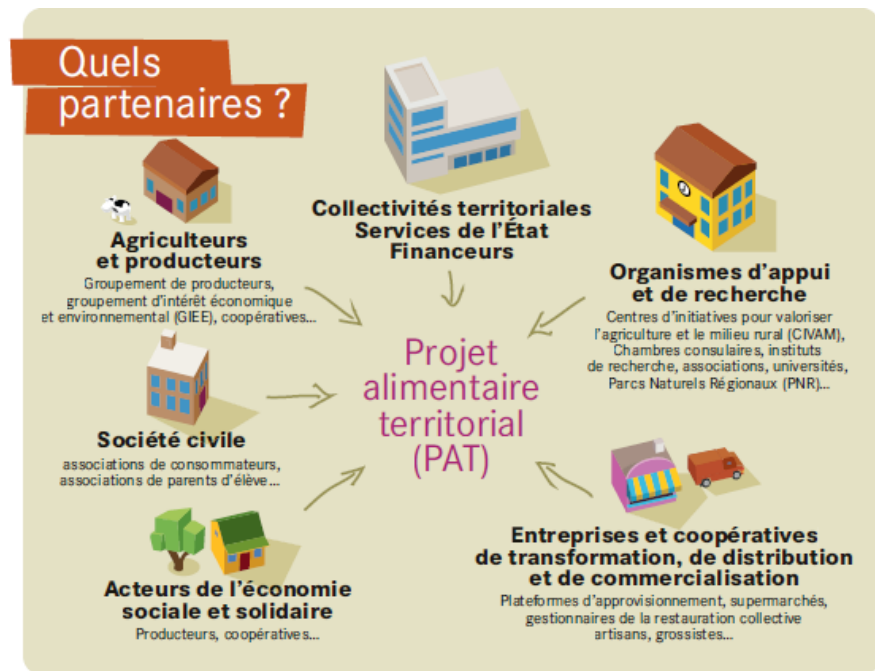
Quels partenaires ?

Collectivités territoriales
Services de l'État
Financeurs

Agriculteurs et producteurs
Groupement de producteurs, groupement d'intérêt économique et environnemental (GIEE), coopératives...

Organismes d'appui et de recherche
Centres d'initiatives pour valoriser l'agriculture et le milieu rural (CIVAM), Chambres consulaires, instituts de recherche, associations, universités, Parcs Naturels Régionaux (PNR)...

Projet alimentaire territorial (PAT)

Société civile
associations de consommateurs, associations de parents d'élève...

Entreprises et coopératives de transformation, de distribution et de commercialisation
Plateformes d'approvisionnement, supermarchés, gestionnaires de la restauration collective artisans, grossistes...

Acteurs de l'économie sociale et solidaire
Producteurs, coopératives...